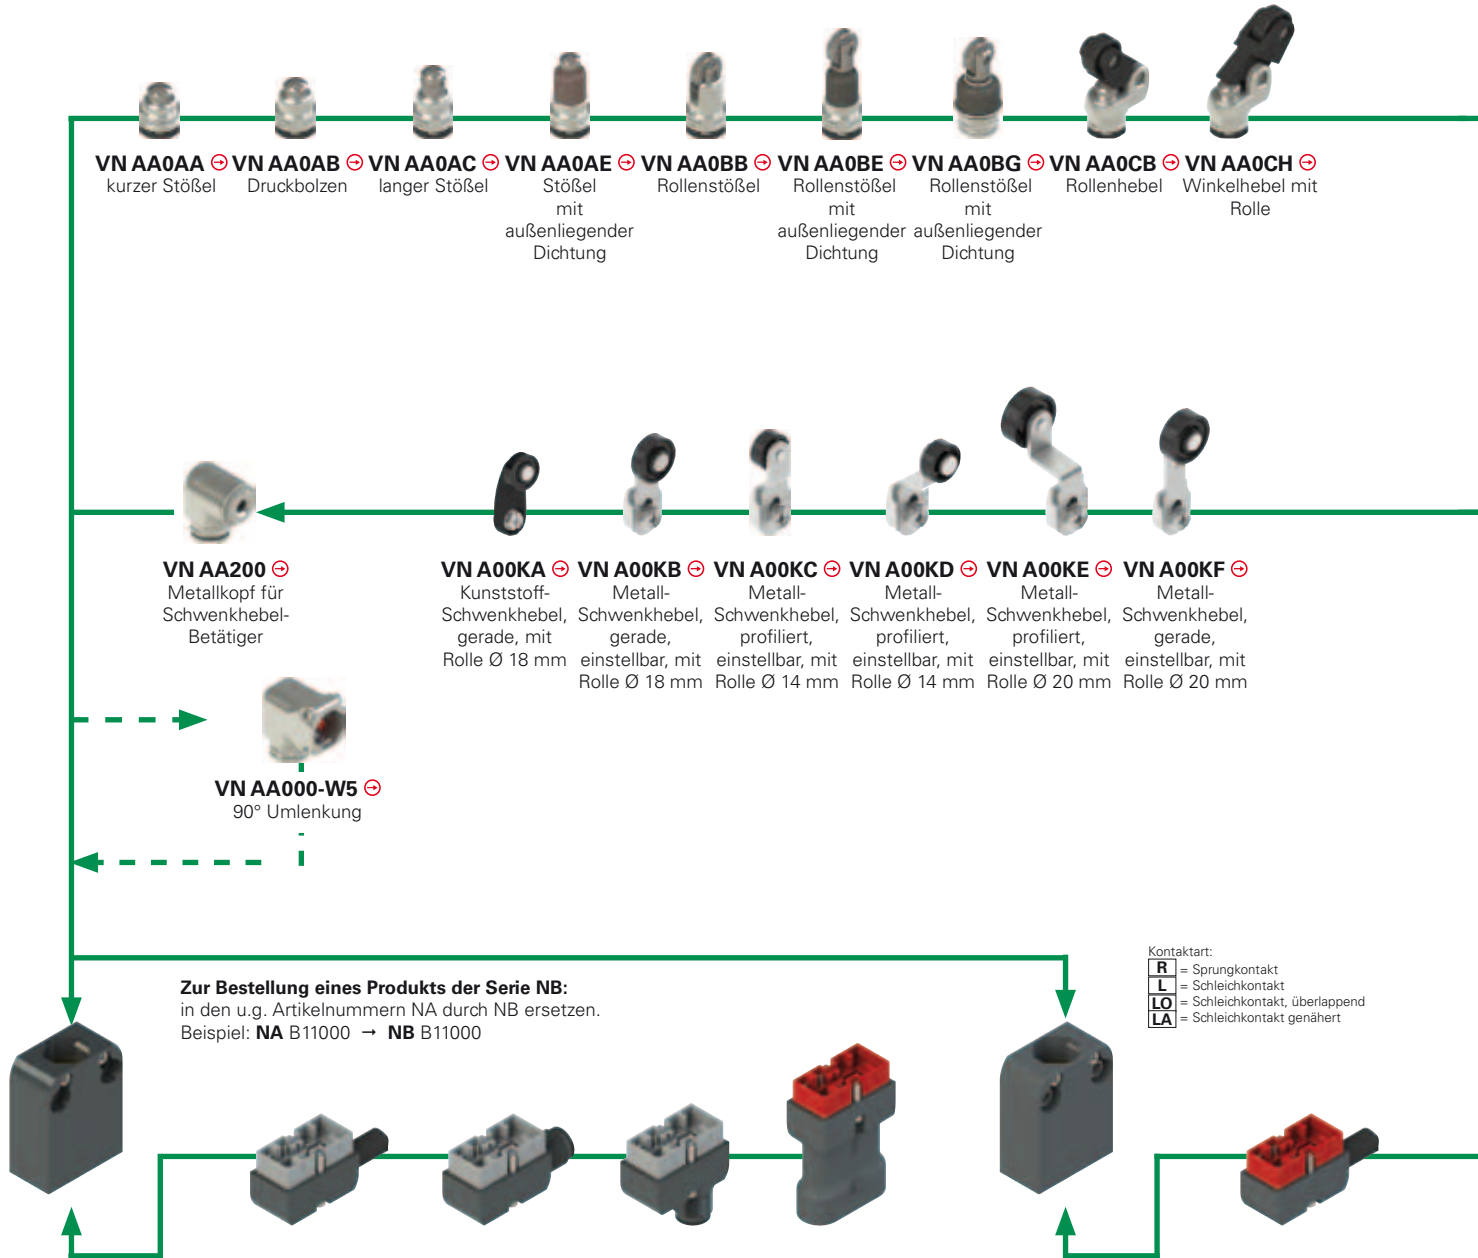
VN AA0AA kurzer Stößel

VN AA0AB Druckbolzen

VN AA0AC langer Stößel

VN AA0AE Stößel mit außenliegender Dichtung

VN AA0BB Rollenstößel

VN AA0BE Rollenstößel mit außenliegender Dichtung

VN AA0BG Rollenstößel mit außenliegender Dichtung

VN AA0CB Rollenhebel

VN AA0CH Winkelhebel mit Rolle

VN AA200 Metallkopf für Schwenkhebel-Betätiger

VN A00KA Kunststoff-Schwenkhebel, gerade, mit Rolle Ø 18 mm

VN A00KB Metall-Schwenkhebel, gerade, einstellbar, mit Rolle Ø 18 mm

VN A00KC Metall-Schwenkhebel, profiliert, einstellbar, mit Rolle Ø 14 mm

VN A00KD Metall-Schwenkhebel, profiliert, einstellbar, mit Rolle Ø 14 mm

VN A00KE Metall-Schwenkhebel, profiliert, einstellbar, mit Rolle Ø 20 mm

VN A00KF Metall-Schwenkhebel, gerade, einstellbar, mit Rolle Ø 20 mm

VN AA000-W5 90° Umlenkung

Kontaktart:
R = Sprungkontakt
L = Schleichkontakt
LO = Schleichkontakt, überlappend
LA = Schleichkontakt genähert

Zur Bestellung eines Produkts der Serie NB:
in den u.g. Artikelnummern NA durch NB ersetzen.
Beispiel: NA B11000 → NB B11000